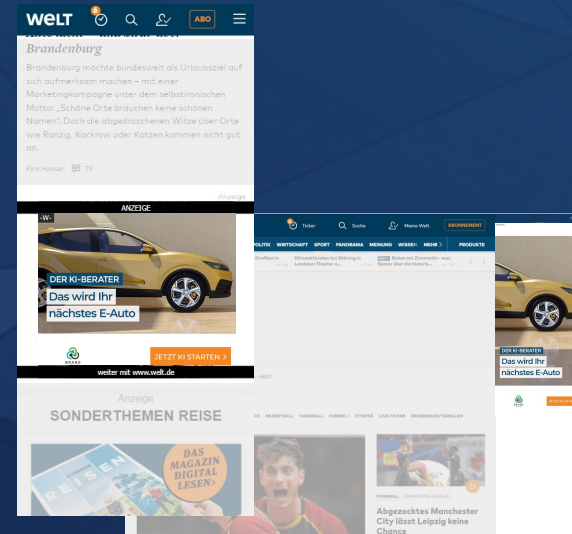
WELT
6
ABO

Brandenburg

Brandenburg möchte bundesweit als Urlaubsziel auf sich aufmerksam machen – mit einer Marketingkampagne unter dem selbstironischen Motto: „Schöne Orte brauchen keine schönen Namen". Doch die abgedroschenen Witze über Orte wie Ranzig, Kackrow oder Kotzen kommen nicht gut an.

Kira Hanser 79

Anzeige

ANZEIGE

-W-

DER KI-BERATER
Das wird Ihr nächstes E-Auto

JETZT KI STARTEN >

weiter mit www.welt.de

Ticker Suche Meine Welt ABONNEMENT

POLITIK WIRTSCHAFT SPORT PANORAMA MEINUNG WISSEN MEHR PRODUKTE

DER KI-BERATER
Das wird Ihr nächstes E-Auto

Anzeige
SONDERTHEMEN REISE

DAS MAGAZIN DIGITAL LESEN>

REISEN

BASKETBALL HANDBALL FORMEL 1 FITNESS LIVE-TICKER ERGEBNISSE/TABELLEN

FUSSBALL

Abgezocktes Manchester City lässt Leipzig keine Chance